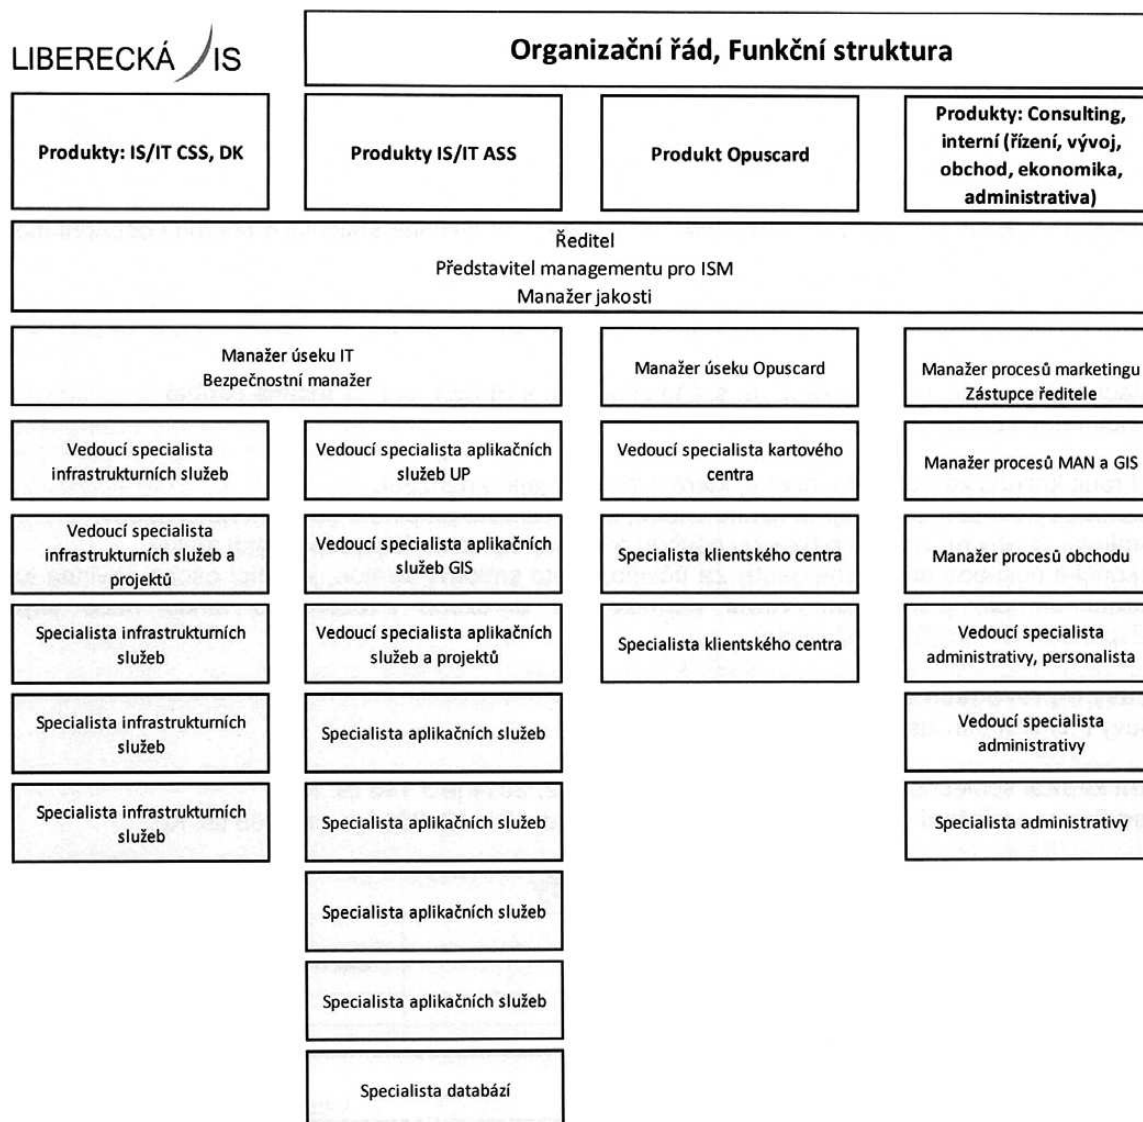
LIBERECKÁ IS

Organizační řád, Funkční struktura

Produkty: IS/IT CSS, DK

Produkty IS/IT ASS

Produkt Opuscard

Produkty: Consulting, interní (řízení, vývoj, obchod, ekonomika, administrativa)

Ředitel
Představitel managementu pro ISM
Manažer jakosti

Manažer úseku IT
Bezpečnostní manažer

Manažer úseku Opuscard

Manažer procesů marketingu
Zástupce ředitele

Vedoucí specialista infrastrukturních služeb

Vedoucí specialista infrastrukturních služeb a projektů

Specialista infrastrukturních služeb

Specialista infrastrukturních služeb

Specialista infrastrukturních služeb

Vedoucí specialista aplikačních služeb UP

Vedoucí specialista aplikačních služeb GIS

Vedoucí specialista aplikačních služeb a projektů

Specialista aplikačních služeb

Specialista aplikačních služeb

Specialista aplikačních služeb

Specialista aplikačních služeb

Specialista databází

Vedoucí specialista kartového centra

Specialista klientského centra

Specialista klientského centra

Manažer procesů MAN a GIS

Manažer procesů obchodu

Vedoucí specialista administrativy, personalista

Vedoucí specialista administrativy

Specialista administrativy